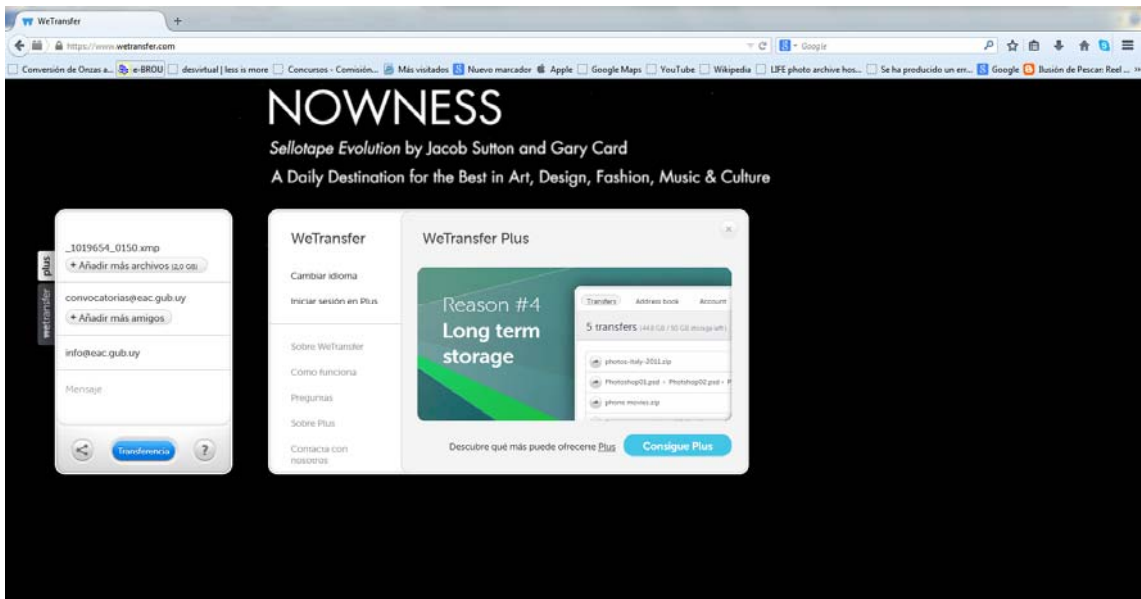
WeTransfer

https://www.wetransfer.com

Google

Conversión de Onzas a... e-BROU desvirtual | less is more Concursos - Comisión... Más visitados Nuevo marcador Apple Google Maps YouTube Wikipedia LIFE photo archive hos... Se ha producido un err... Google Ilusión de Pescar: Reel ...

NOWNESS

Sellotape Evolution by Jacob Sutton and Gary Card

A Daily Destination for the Best in Art, Design, Fashion, Music & Culture

_1019654_0150.xmp

+ Añadir más archivos (2,0 GB)

plus

wetransfer

convocatorias@eac.gub.uy

+ Añadir más amigos

info@eac.gub.uy

Mensaje

Transferencia

?

WeTransfer

Cambiar idioma

Iniciar sesión en Plus

Sobre WeTransfer

Cómo funciona

Preguntas

Sobre Plus

Contacta con nosotros

WeTransfer Plus

Reason #4

Long term storage

Transfers Address book Account

5 transfers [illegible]

photos-italy-2011.zip

Photoshop01.psd + Photoshop02.psd + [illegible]

phone movies.zip

Descubre qué más puede ofrecerte Plus

Consigue Plus